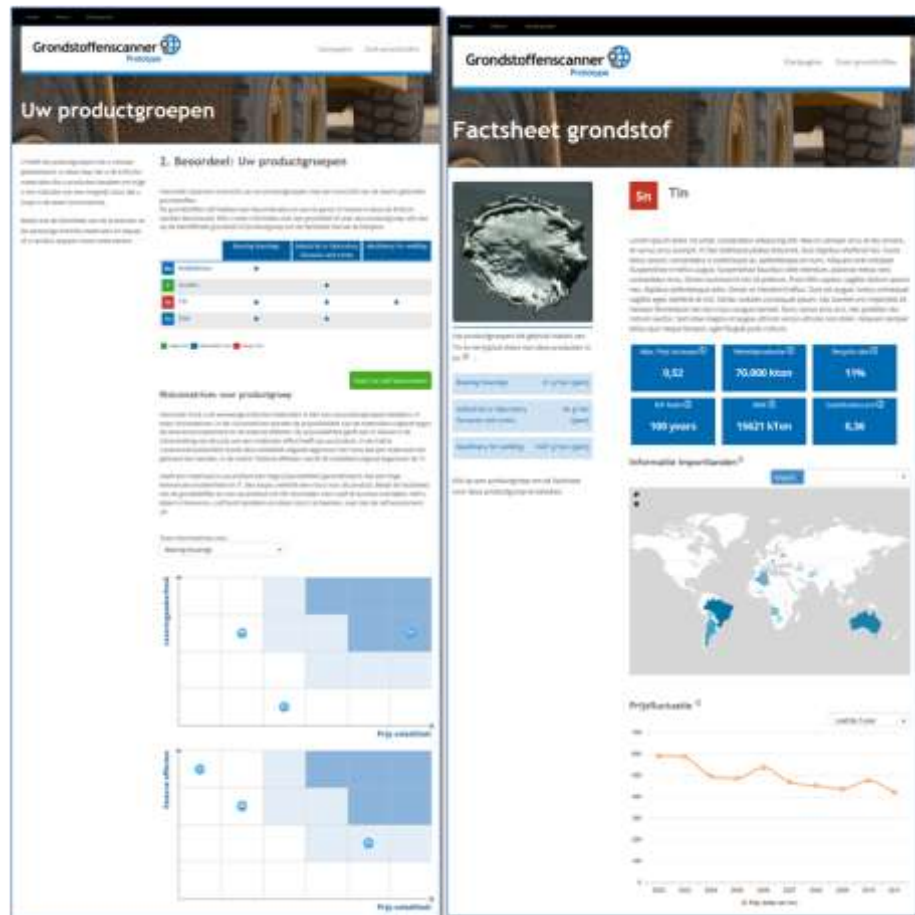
Grondstoffenscanner
Prototype

Uw productgroepen

2. Beoordeel: Uw productgroepen

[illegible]

| | | | |
|---|---|---|---|
| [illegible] | | | |
| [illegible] | | | |
| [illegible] | | | |
| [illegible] | | | |

Risicomatrices voor productgroep

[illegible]

Prijs volatiliteit

Prijs volatiliteit

Grondstoffenscanner
Prototype

Factsheet grondstof

Sn Tin

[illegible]

0,52
70.000 kton
11%
100 years
19621 kTon
6,36

Informatie importlanden

Prijsfluctuatie

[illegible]